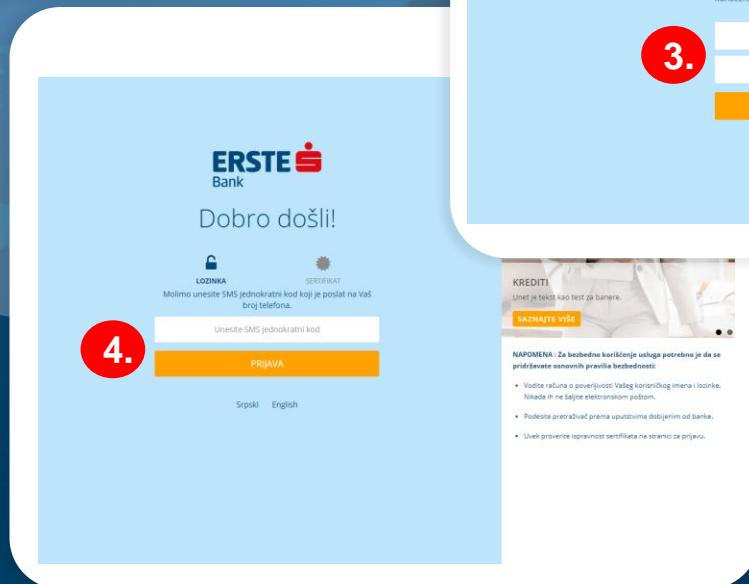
3.

ERSTE Bank

Dobro došli!

LOZINKA

SERTIFIKAT

Molimo unesite SMS jednokratni kod koji je poslat na Vaš broj telefona.

4.

Unesite SMS jednokratni kod

PRIJAVA

Srpski English

KREDITI

Unet je tekst kao test za banere.

SAZNAJTE VIŠE

NAPOMENA : Za bezbedno korišćenje usluga potrebno je da se pridržavate osnovnih pravila bezbednosti:

- Vodite računa o poverljivosti Vašeg korisničkog imena i lozinke. Nikada ih ne šaljite elektronskom poštom.
- Podesite pretraživač prema uputstvima dobijenim od banke.
- Uvek proverite ispravnost sertifikata na stranici za prijavu.